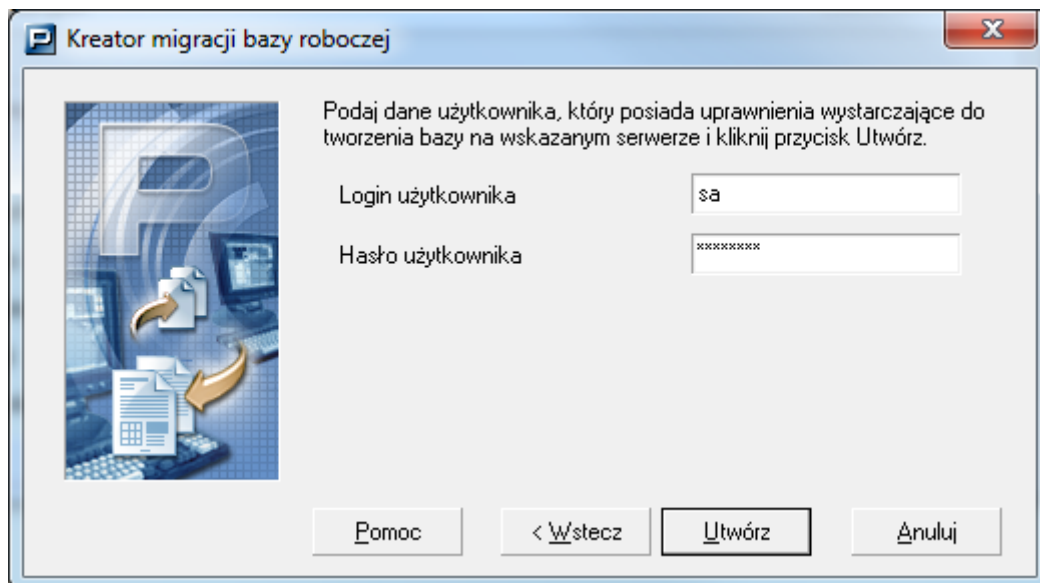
Kreator migracji bazy roboczej

Podaj dane użytkownika, który posiada uprawnienia wystarczające do tworzenia bazy na wskazanym serwerze i kliknij przycisk Utwórz.

Login użytkownika
sa

Hasło użytkownika
********

Pomoc
< Wstecz
Utwórz
Anuluj